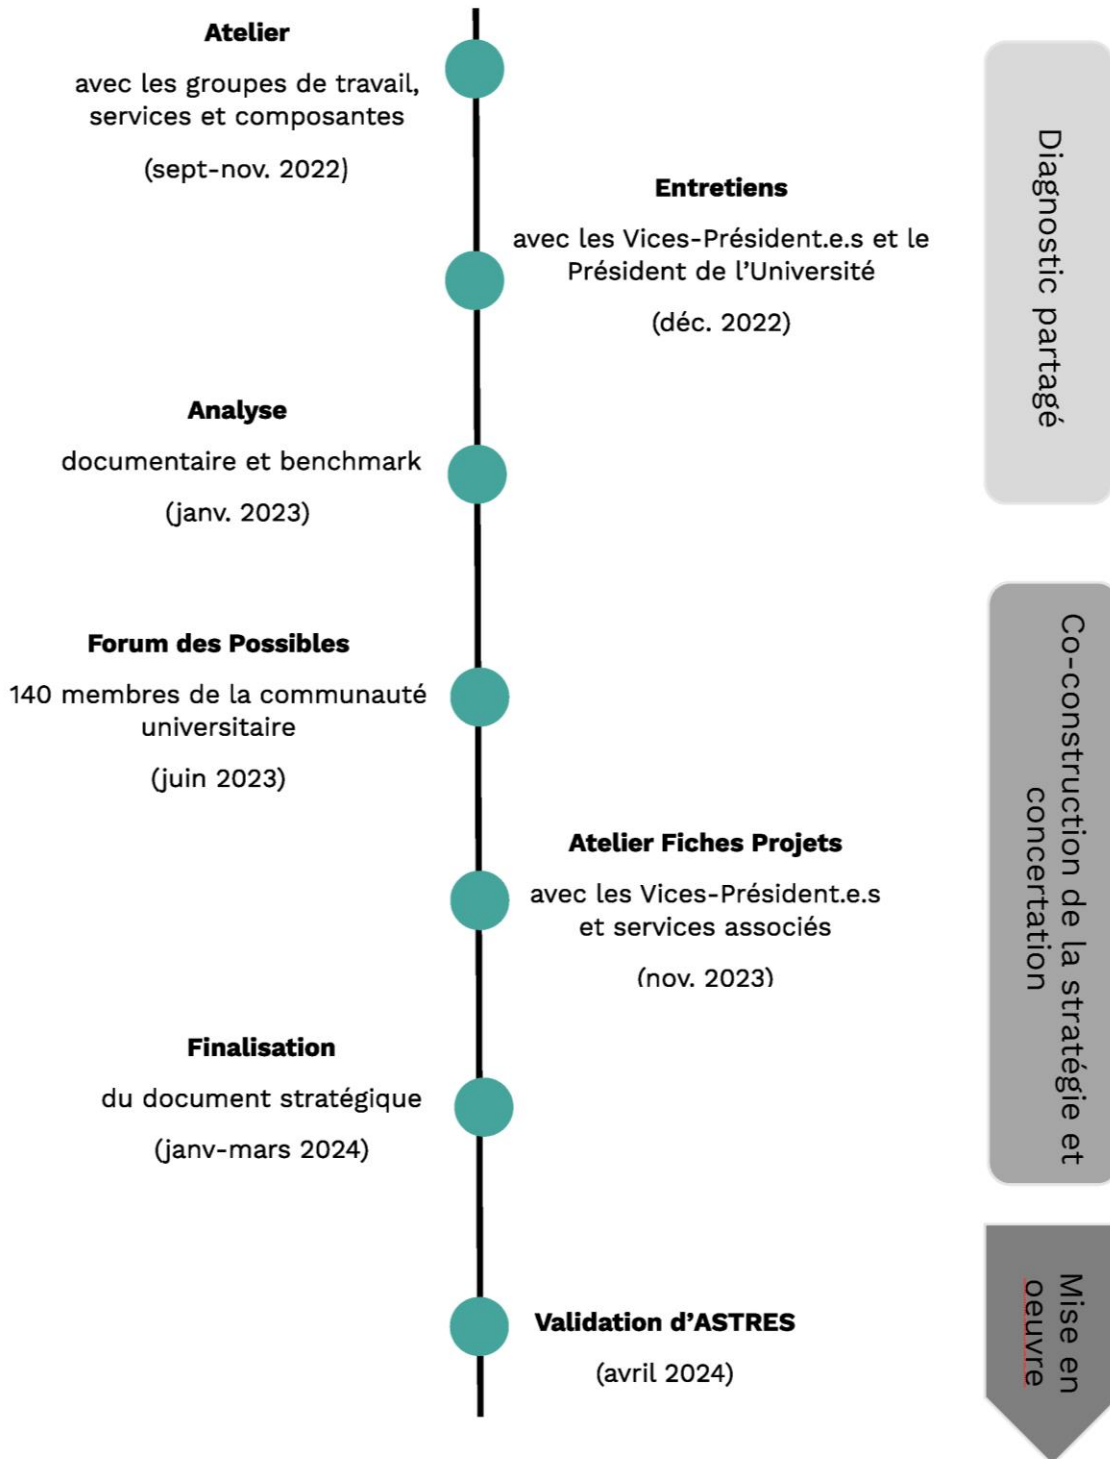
Atelier

avec les groupes de travail, services et composantes

(sept-nov. 2022)

Entretiens

avec les Vices-Président.e.s et le Président de l'Université

(déc. 2022)

Analyse

documentaire et benchmark

(janv. 2023)

Forum des Possibles

140 membres de la communauté universitaire

(juin 2023)

Atelier Fiches Projets

avec les Vices-Président.e.s et services associés

(nov. 2023)

Finalisation

du document stratégique

(janv-mars 2024)

Validation d'ASTRES

(avril 2024)

Diagnostic partagé

Co-construction de la stratégie et concertation

Mise en oeuvre